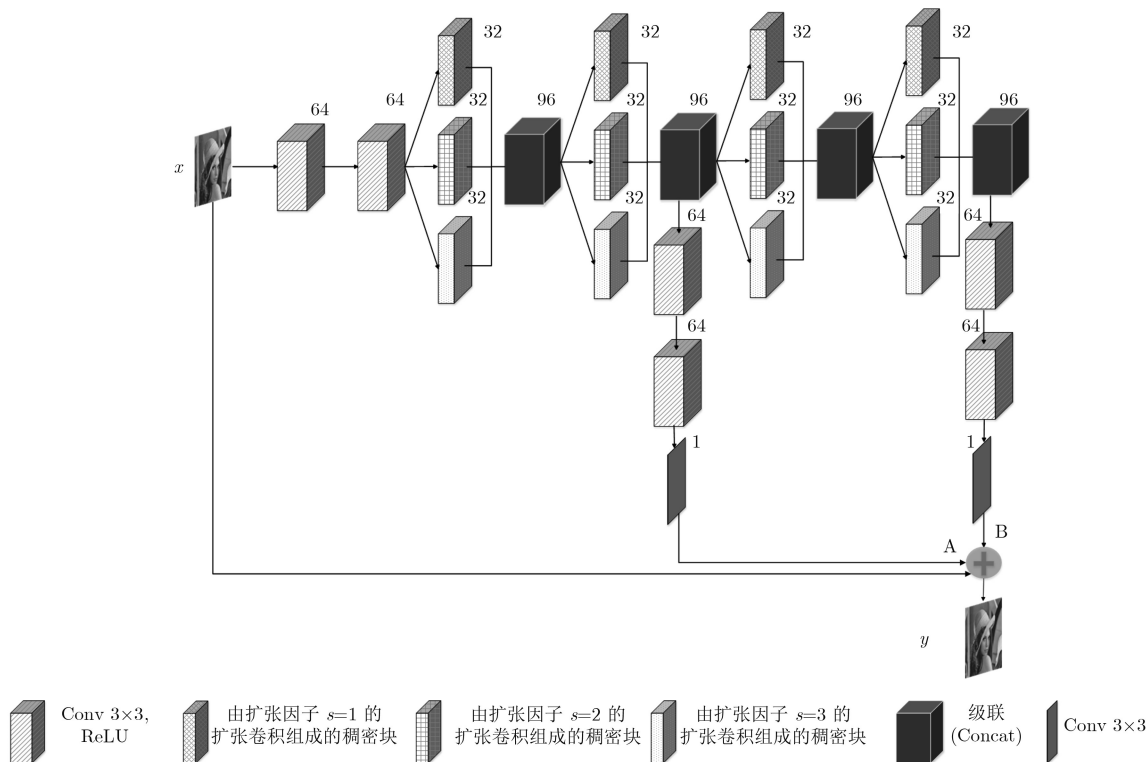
$x$

64

64

32

32

32

96

32

32

32

96

64

64

1

32

32

32

96

32

32

32

96

64

64

1

B

A

$y$

Conv 3×3, ReLU

由扩张因子 $s$=1 的扩张卷积组成的稠密块

由扩张因子 $s$=2 的扩张卷积组成的稠密块

由扩张因子 $s$=3 的扩张卷积组成的稠密块

级联 (Concat)

Conv 3×3